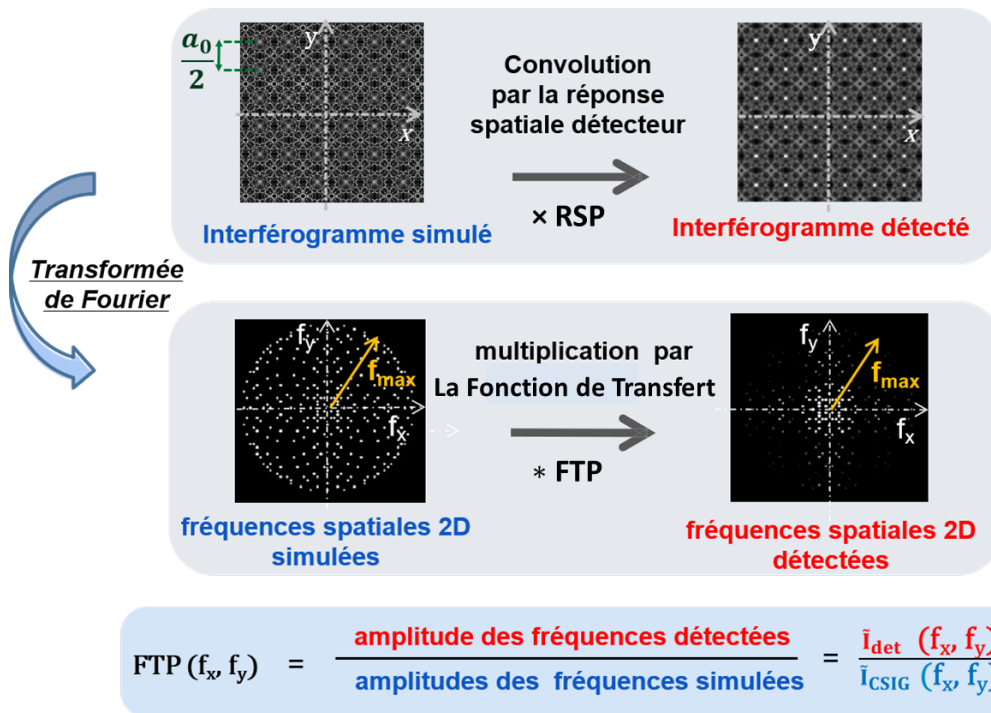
$\frac{a_0}{2}$

y

x

Convolution par la réponse spatiale détecteur

× RSP

y

x

Interférogramme simulé

Interférogramme détecté

Transformée de Fourier

$f_y$

$f_{max}$

$f_x$

multiplication par La Fonction de Transfert

∗ FTP

$f_y$

$f_{max}$

$f_x$

fréquences spatiales 2D simulées

fréquences spatiales 2D détectées

$FTP(f_x, f_y) = \frac{\text{amplitude des fréquences détectées}}{\text{amplitudes des fréquences simulées}} = \frac{\tilde{I}_{det}(f_x, f_y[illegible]}{\tilde{I}_{CSIG}(f_x, f_y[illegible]}$